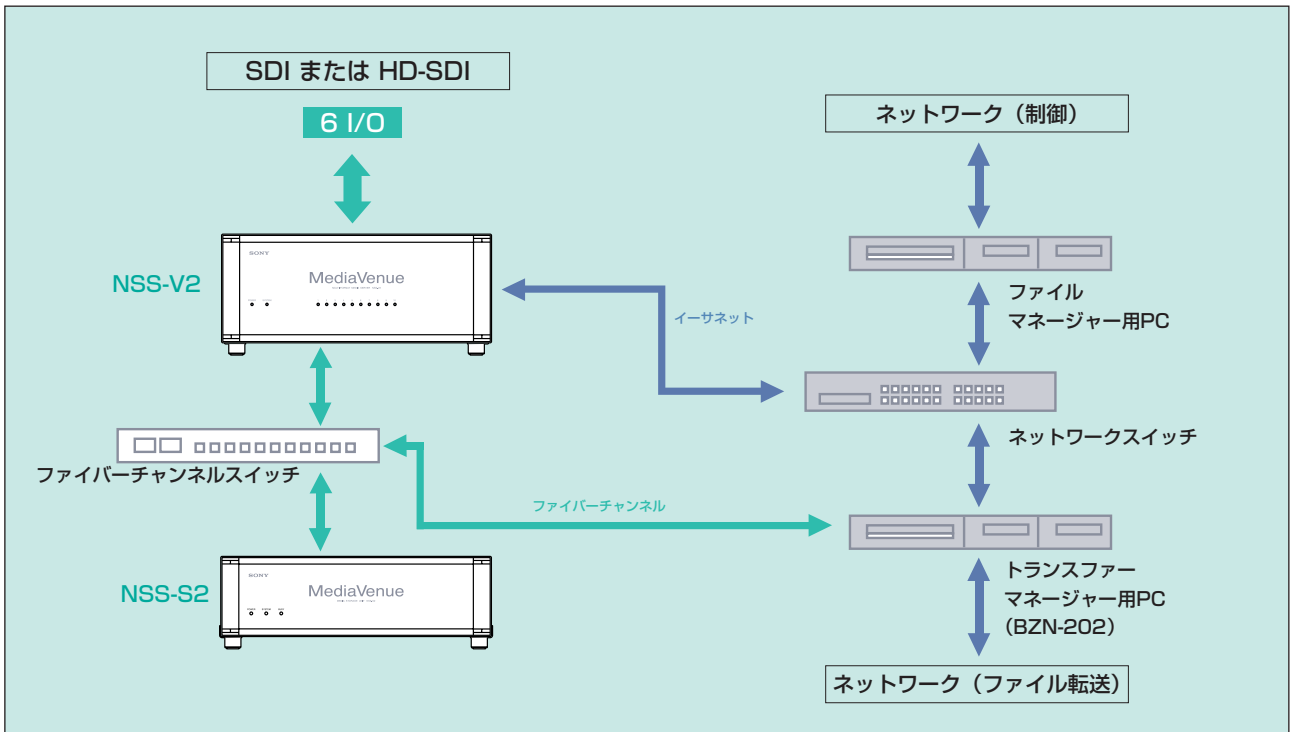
SDI または HD-SDI

6 I/O

ネットワーク（制御）

SONY
MediaVenue

NSS-V2

イーサネット

ファイル
マネージャー用PC

ネットワークスイッチ

ファイバーチャンネルスイッチ

ファイバーチャンネル

SONY
MediaVenue

NSS-S2

トランスファー
マネージャー用PC
（BZN-202）

ネットワーク（ファイル転送）